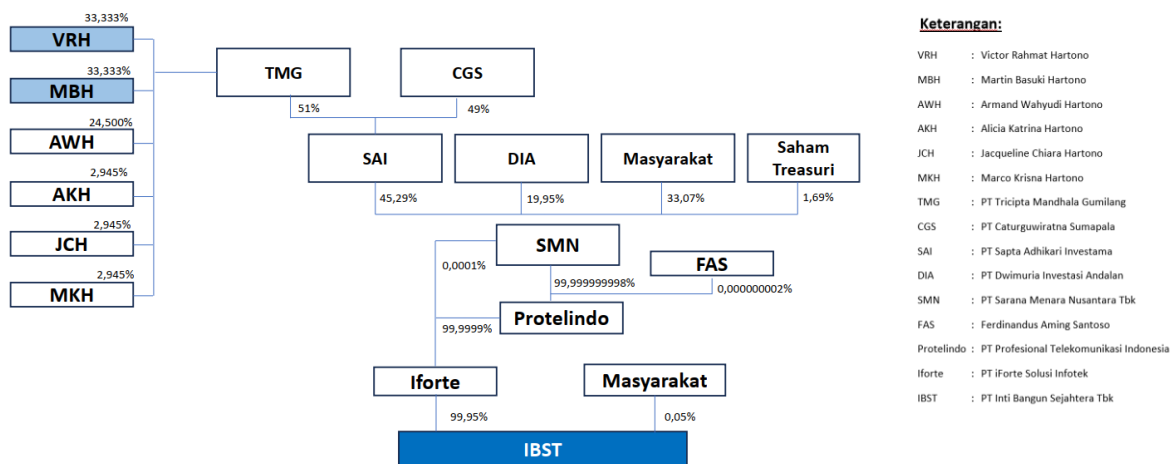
33,333%
VRH
33,333%
MBH
24,500%
AWH
2,945%
AKH
2,945%
JCH
2,945%
MKH

TMG
CGS
51%
49%

SAI
DIA
Masyarakat
Saham Treasuri
45,29%
19,95%
33,07%
1,69%

SMN
FAS
0,0001%
99,999999998%
0,000000002%
Protelindo
99,9999%

Iforte
Masyarakat
99,95%
0,05%
IBST

Keterangan:

| | | |
|---|---|---|
| VRH | : | Victor Rahmat Hartono |
| MBH | : | Martin Basuki Hartono |
| AWH | : | Armand Wahyudi Hartono |
| AKH | : | Alicia Katrina Hartono |
| JCH | : | Jacqueline Chiara Hartono |
| MKH | : | Marco Krisna Hartono |
| TMG | : | PT Tricipta Mandhala Gumilang |
| CGS | : | PT Caturguwiratna Sumapala |
| SAI | : | PT Sapta Adhikari Investama |
| DIA | : | PT Dwimuria Investasi Andalan |
| SMN | : | PT Sarana Menara Nusantara Tbk |
| FAS | : | Ferdinandus Aming Santoso |
| Protelindo | : | PT Profesional Telekomunikasi Indonesia |
| Iforte | : | PT iForte Solusi Infotek |
| IBST | : | PT Inti Bangun Sejahtera Tbk |